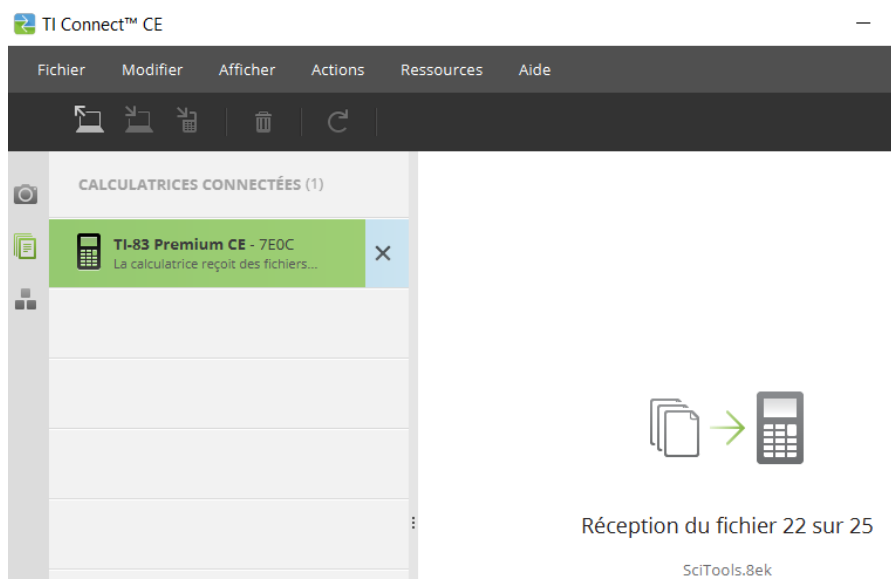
TI Connect™ CE

Fichier Modifier Afficher Actions Ressources Aide

CALCULATRICES CONNECTÉES (1)

TI-83 Premium CE - 7E0C
La calculatrice reçoit des fichiers...

Réception du fichier 22 sur 25

SciTools.8ek